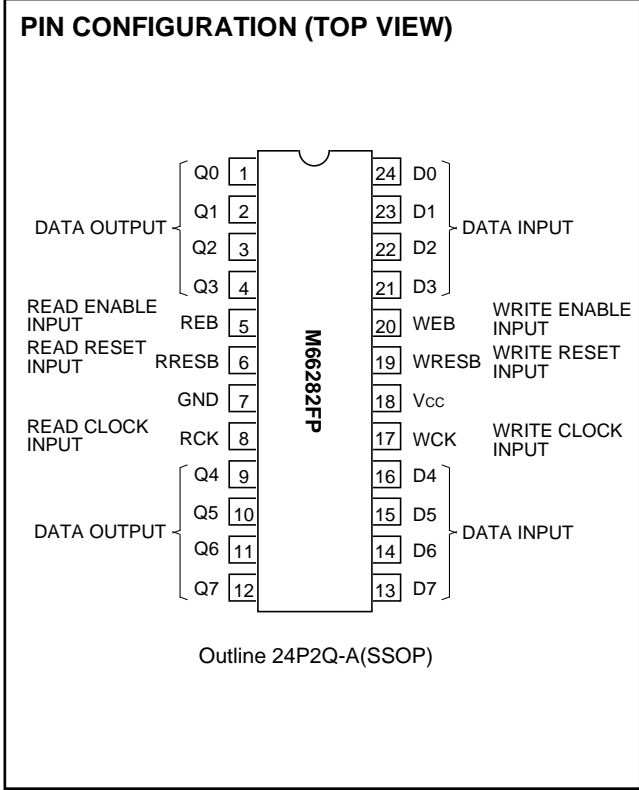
PIN CONFIGURATION (TOP VIEW)

DATA OUTPUT
Q0 1
Q1 2
Q2 3
Q3 4

24 D0
23 D1
22 D2
21 D3
DATA INPUT

READ ENABLE INPUT REB 5
20 WEB WRITE ENABLE INPUT

READ RESET INPUT RRESB 6
19 WRESB WRITE RESET INPUT

GND 7
18 Vcc

READ CLOCK INPUT RCK 8
17 WCK WRITE CLOCK INPUT

DATA OUTPUT
Q4 9
Q5 10
Q6 11
Q7 12

16 D4
15 D5
14 D6
13 D7
DATA INPUT

M66282FP

Outline 24P2Q-A(SSOP)